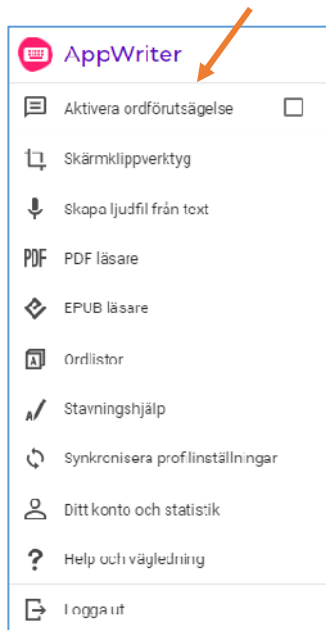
AppWriter

Aktivera ordförutsägelse

Skärmklippverktyg

Skapa ljudfil från text

PDF PDF läsare

EPUB läsare

Ordlistor

Stavningshjälp

Synkronisera profilinställningar

Ditt konto och statistik

Help och vägledning

Logga ut